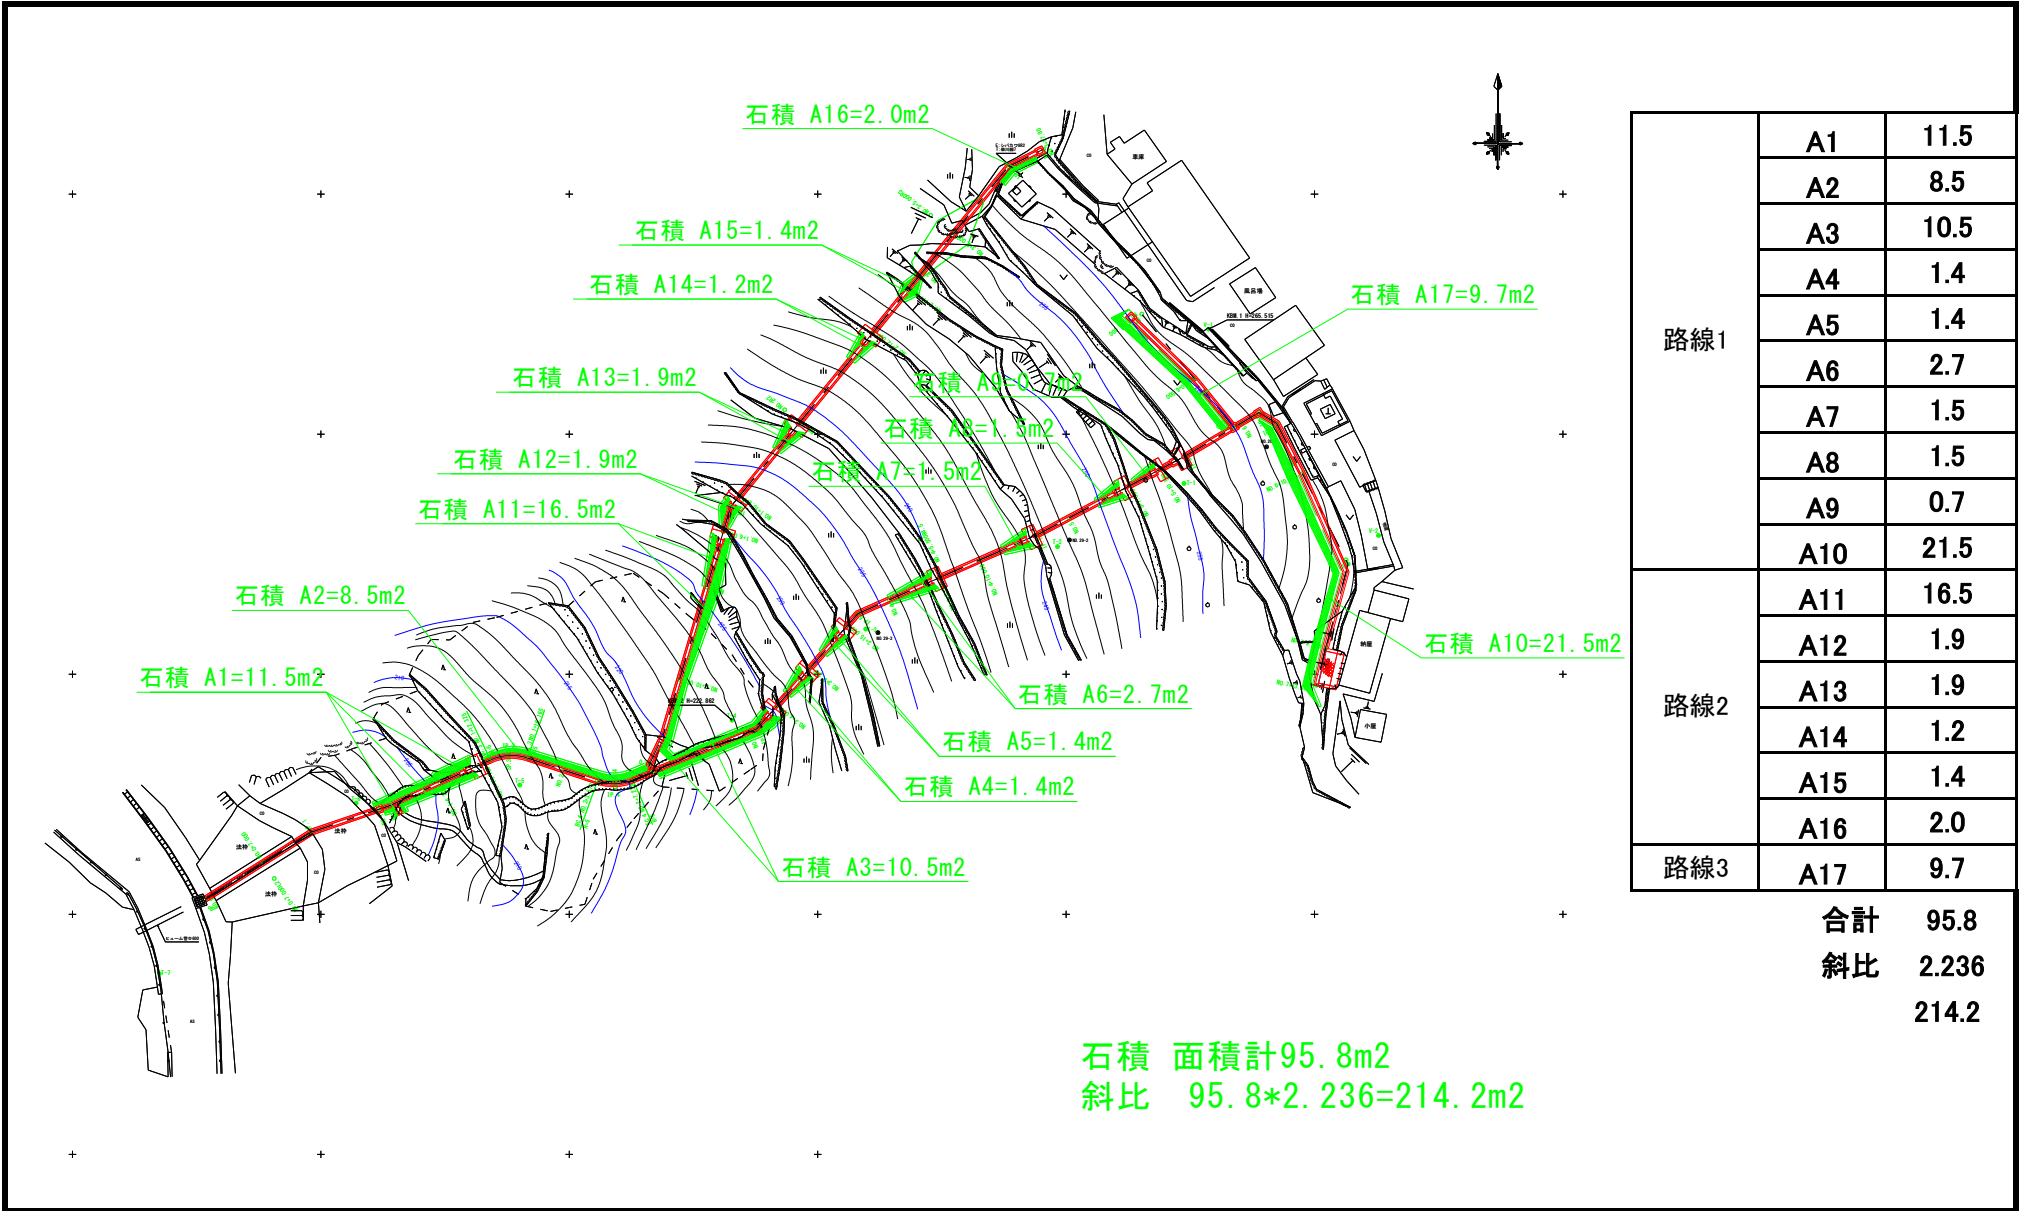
石積 A16=2.0m2

石積 A15=1.4m2

石積 A14=1.2m2

石積 A13=1.9m2

石積 A9=0.7m2

石積 A8=1.5m2

石積 A7=1.5m2

石積 A12=1.9m2

石積 A11=16.5m2

石積 A2=8.5m2

石積 A1=11.5m2

石積 A17=9.7m2

石積 A10=21.5m2

石積 A6=2.7m2

石積 A5=1.4m2

石積 A4=1.4m2

石積 A3=10.5m2

| 路線1 | A1 | 11.5 |
|---|---|---|
| | A2 | 8.5 |
| | A3 | 10.5 |
| | A4 | 1.4 |
| | A5 | 1.4 |
| | A6 | 2.7 |
| | A7 | 1.5 |
| | A8 | 1.5 |
| | A9 | 0.7 |
| | A10 | 21.5 |
| 路線2 | A11 | 16.5 |
| | A12 | 1.9 |
| | A13 | 1.9 |
| | A14 | 1.2 |
| | A15 | 1.4 |
| | A16 | 2.0 |
| 路線3 | A17 | 9.7 |

合計 95.8
斜比 2.236
214.2

石積 面積計95.8m2
斜比 95.8*2.236=214.2m2